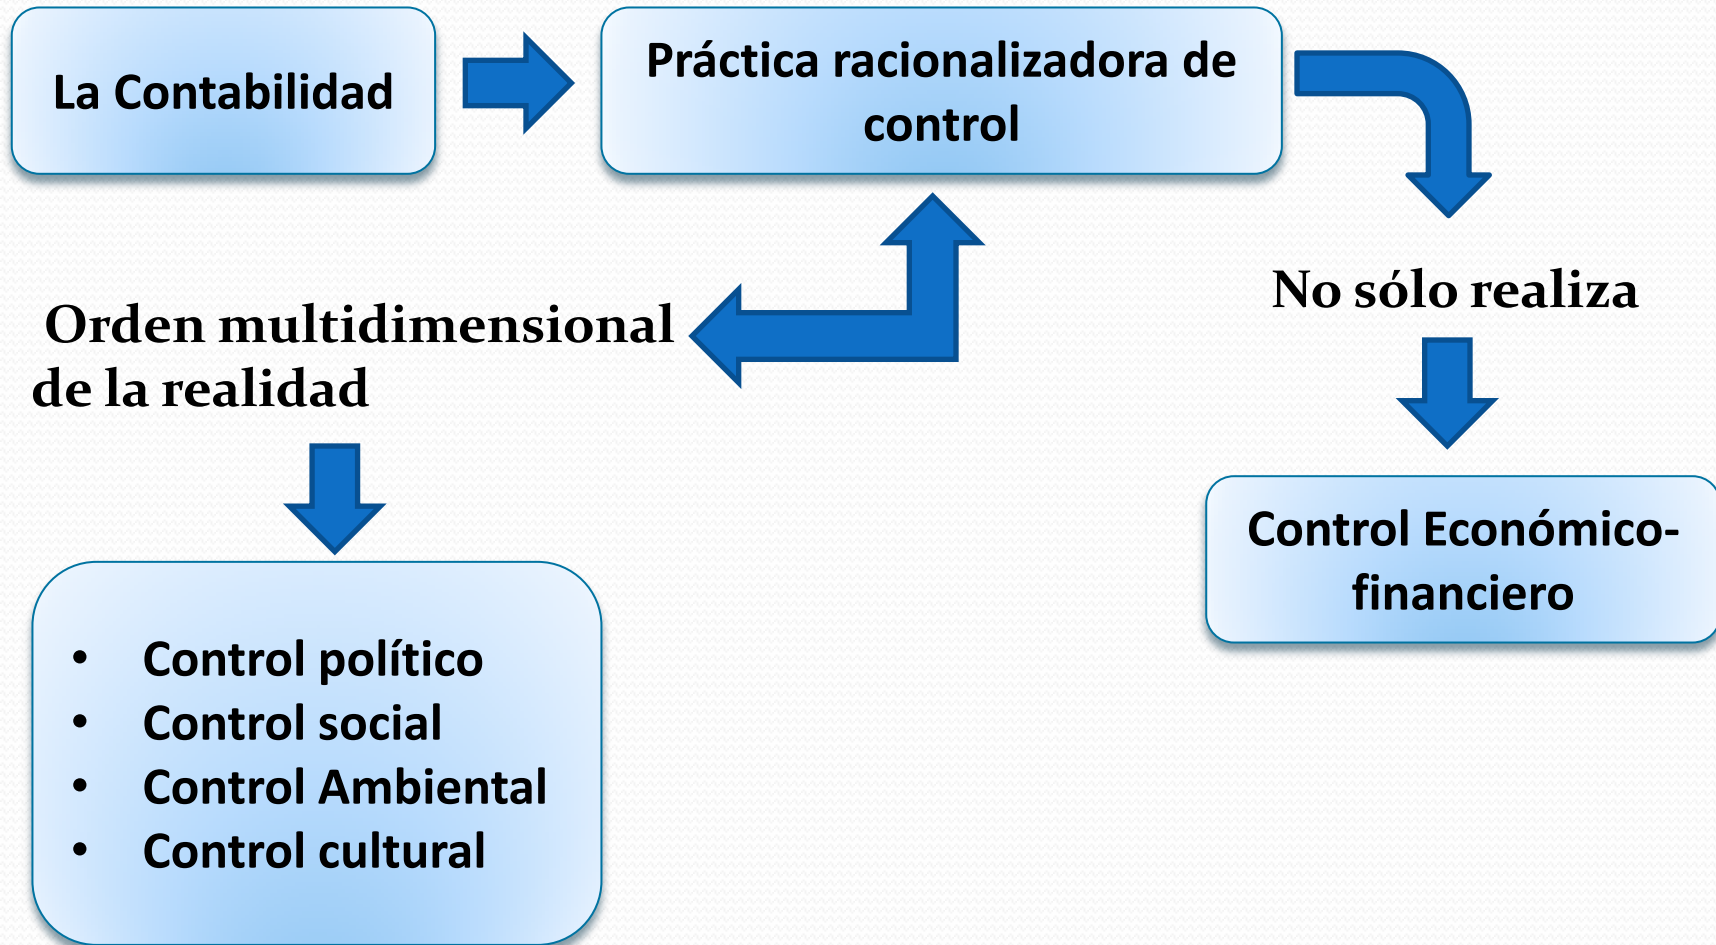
La Contabilidad

Práctica racionalizadora de control

No sólo realiza

Control Económico-financiero

Orden multidimensional de la realidad

- Control político
- Control social
- Control Ambiental
- Control cultural